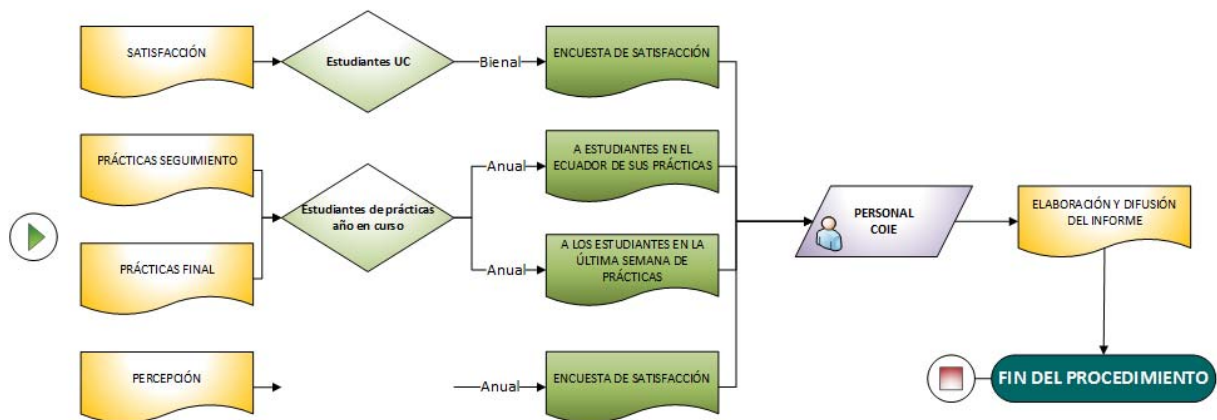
SATISFACCIÓN

Estudiantes UC

Bienal

ENCUESTA DE SATISFACCIÓN

PRÁCTICAS SEGUIMIENTO

Anual

A ESTUDIANTES EN EL ECUADOR DE SUS PRÁCTICAS

Estudiantes de prácticas año en curso

PERSONAL COIE

ELABORACIÓN Y DIFUSIÓN DEL INFORME

PRÁCTICAS FINAL

Anual

A LOS ESTUDIANTES EN LA ÚLTIMA SEMANA DE PRÁCTICAS

PERCEPCIÓN

Anual

ENCUESTA DE SATISFACCIÓN

FIN DEL PROCEDIMIENTO